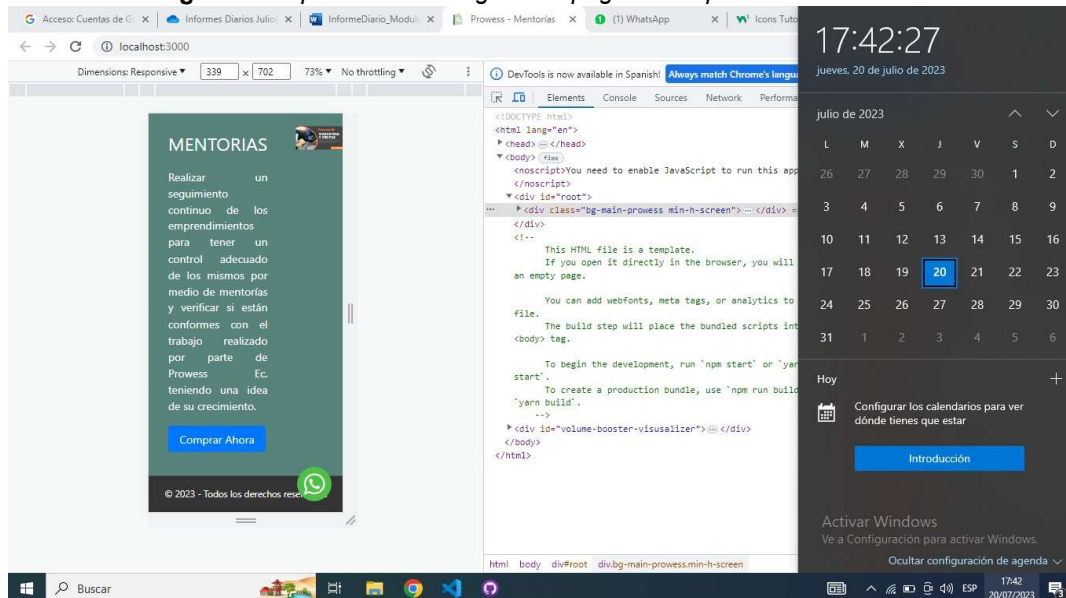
Acceso: Cuentas de G | Informes Diarios Julio | InformeDiario_Modul | Prowess - Mentorias | (1) WhatsApp | Icons Tuto

localhost:3000

Dimensions: Responsive ▾ 339 x 702 73% ▾ No throttling ▾

DevTools is now available in Spanish! Always match Chrome's langu

Elements Console Sources Network Performa

<!DOCTYPE html>
<html lang="en">
▸<head> ··· </head>
▾<body> flex
<noscript>You need to enable JavaScript to run this app
</noscript>
▾<div id="root">
▸<div class="bg-main-prowess min-h-screen"> ··· </div> =
</div>
<!--
This HTML file is a template.
If you open it directly in the browser, you will
an empty page.

You can add webfonts, meta tags, or analytics to
file.
The build step will place the bundled scripts int
<body> tag.

To begin the development, run `npm start` or `yar
start`.
To create a production bundle, use `npm run build
`yarn build`.
-->
▸<div id="volume-booster-visualizer"> ··· </div>
</body>
</html>

html body div#root div.bg-main-prowess.min-h-screen

MENTORIAS

Realizar un seguimiento continuo de los emprendimientos para tener un control adecuado de los mismos por medio de mentorías y verificar si están conformes con el trabajo realizado por parte de Prowess Ec. teniendo una idea de su crecimiento.

Comprar Ahora

© 2023 - Todos los derechos rese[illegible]

17:42:27
jueves, 20 de julio de 2023

julio de 2023

| L | M | X | J | V | S | D |
|---|---|---|---|---|---|---|
| 26 | 27 | 28 | 29 | 30 | 1 | 2 |
| 3 | 4 | 5 | 6 | 7 | 8 | 9 |
| 10 | 11 | 12 | 13 | 14 | 15 | 16 |
| 17 | 18 | 19 | 20 | 21 | 22 | 23 |
| 24 | 25 | 26 | 27 | 28 | 29 | 30 |
| 31 | 1 | 2 | 3 | 4 | 5 | 6 |

Hoy

Configurar los calendarios para ver dónde tienes que estar

Introducción

Activar Windows
Ve a Configuración para activar Windows.

Ocultar configuración de agenda

Buscar

ESP 17:42 20/07/2023